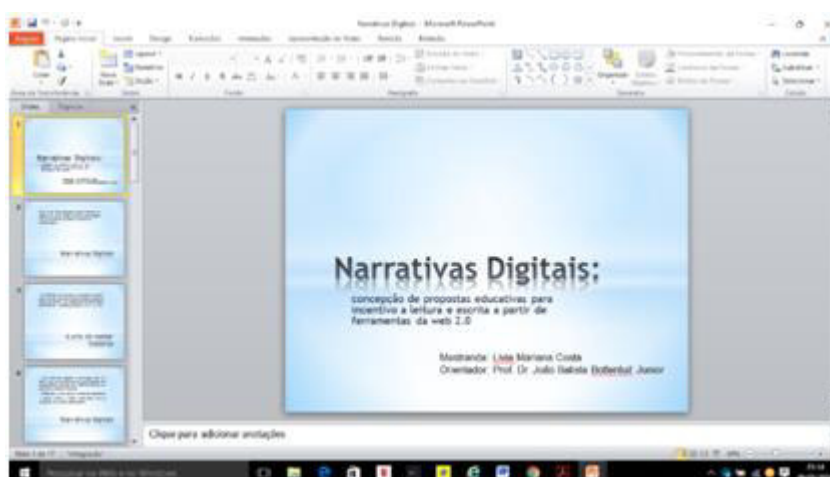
Narrativas Digitais - Microsoft PowerPoint

Arquivo Página Inicial Inserir Design Transições Animações Apresentação de Slides Revisão Exibição

Colar Novo Slide Fonte Parágrafo Desenho Organizar Localizar Substituir Selecionar

Slides Tópicos

Narrativas Digitais:

concepção de propostas educativas para incentivo a leitura e escrita a partir de ferramentas da web 2.0

Mestranda: Livia Mariana Costa
Orientador: Prof. Dr. Julio Batista Bottentuit Junior

Clique para adicionar anotações

Slide 1 de 17